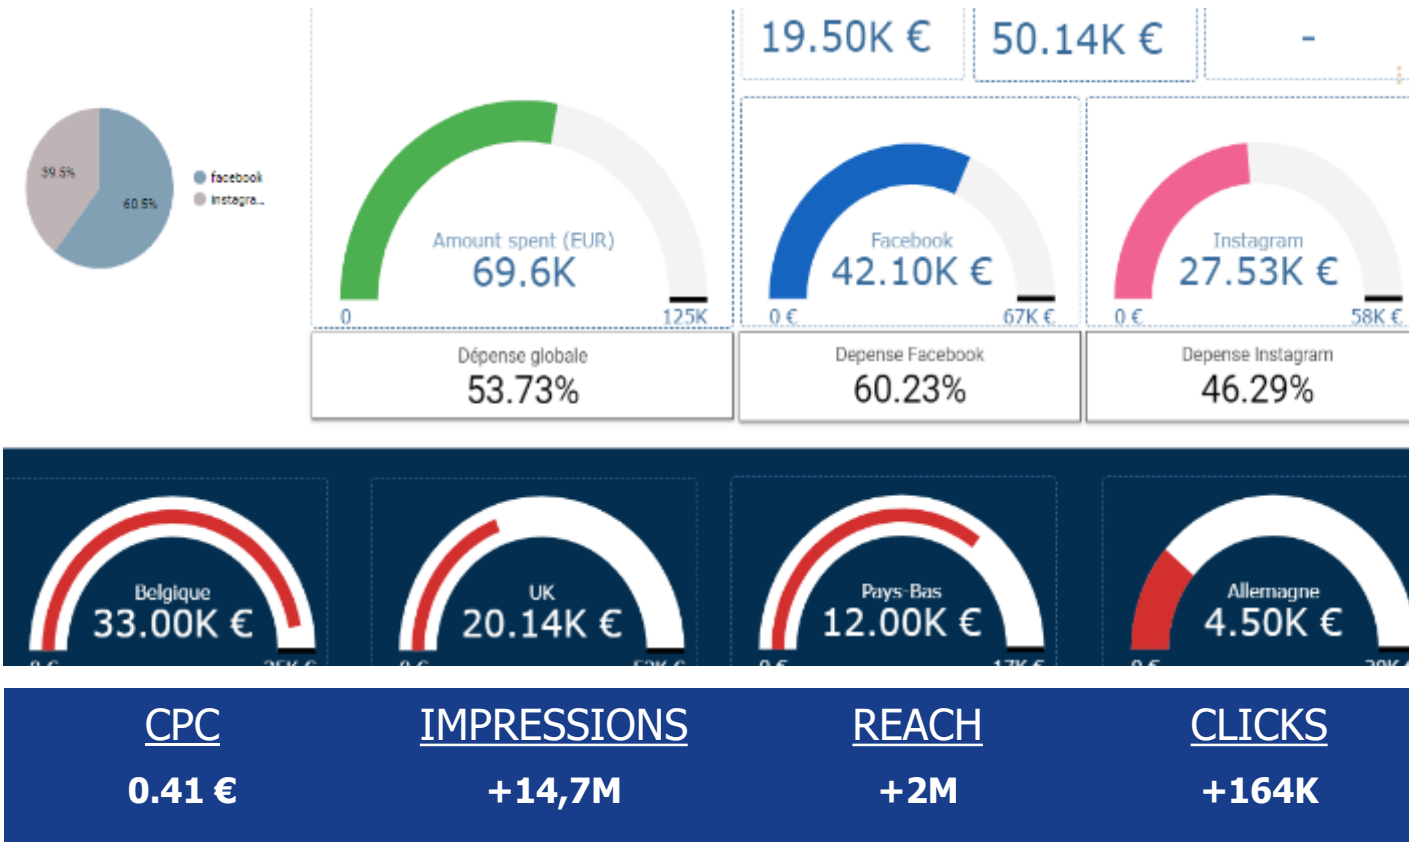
19.50K €
50.14K €
-

39.5%
60.5%
facebook
instagra...

Amount spent (EUR)
69.6K
0
125K

Facebook
42.10K €
0 €
67K €

Instagram
27.53K €
0 €
58K €

Dépense globale
53.73%

Depense Facebook
60.23%

Depense Instagram
46.29%

Belgique
33.00K €
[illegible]
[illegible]

UK
20.14K €
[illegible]
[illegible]

Pays-Bas
12.00K €
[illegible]
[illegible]

Allemagne
4.50K €
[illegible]
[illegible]

CPC
0.41 €

IMPRESSIONS
+14,7M

REACH
+2M

CLICKS
+164K